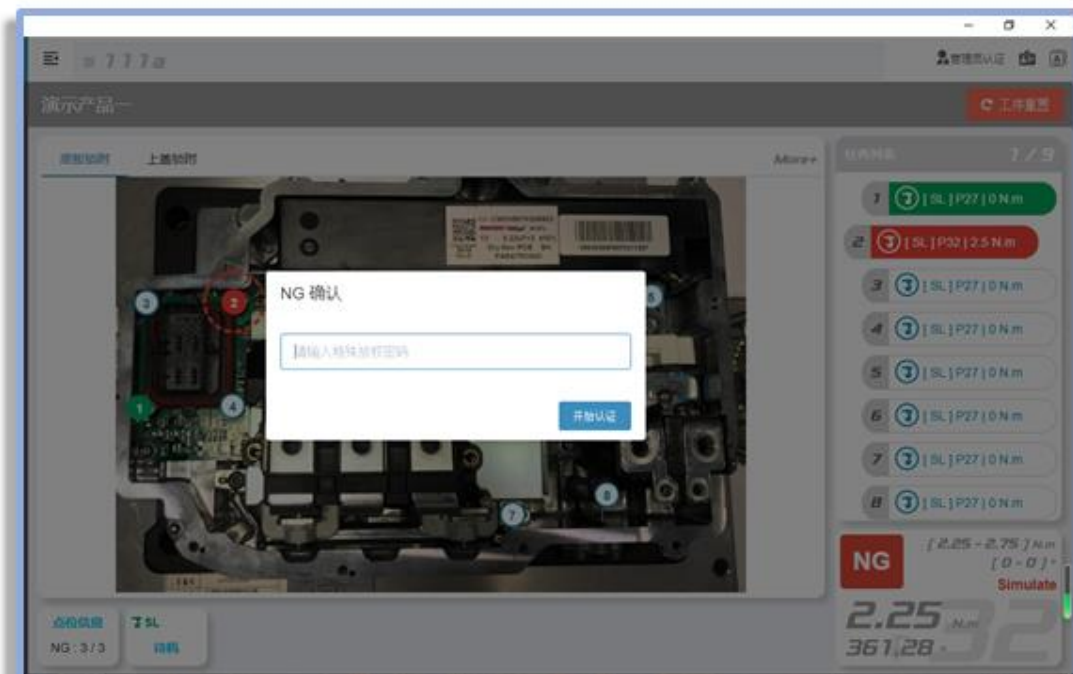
– ❐ ✕

≡ 777a

管理员认证

演示产品一

工作重置

底部拍照 上盖拍照 More+

1/9

1 [SL] P27 | 0 N.m

2 [SL] P32 | 2.5 N.m

3 [SL] P27 | 0 N.m

4 [SL] P27 | 0 N.m

5 [SL] P27 | 0 N.m

6 [SL] P27 | 0 N.m

7 [SL] P27 | 0 N.m

8 [SL] P27 | 0 N.m

NG 确认

请输入特殊放行密码

开始认证

2 3 1 4 5 6 7

NG

[2.25 - 2.75] N.m

[0 - 0]°

Simulate

2.25 N.m

361.28

点检信息

NG : 3 / 3

SL

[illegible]